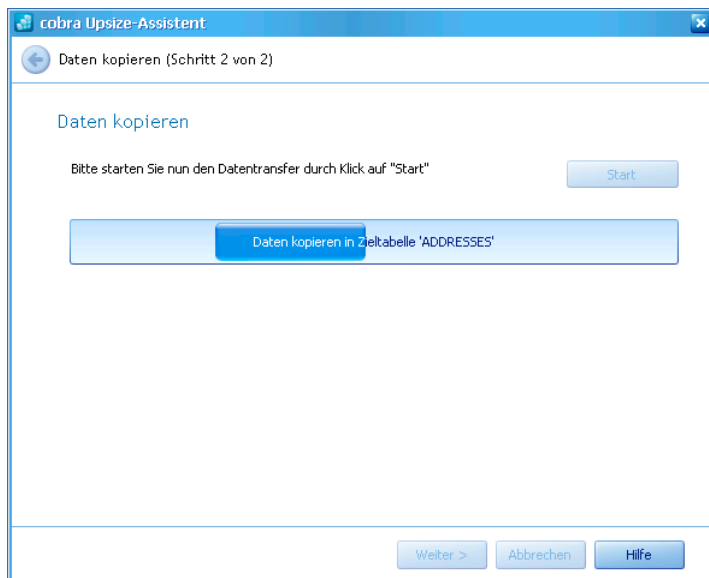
cobra Upsize-Assistent

Daten kopieren (Schritt 2 von 2)

Daten kopieren

Bitte starten Sie nun den Datentransfer durch Klick auf "Start"

Start

Daten kopieren in Zieltabelle 'ADDRESSES'

Weiter >

Abbrechen

Hilfe